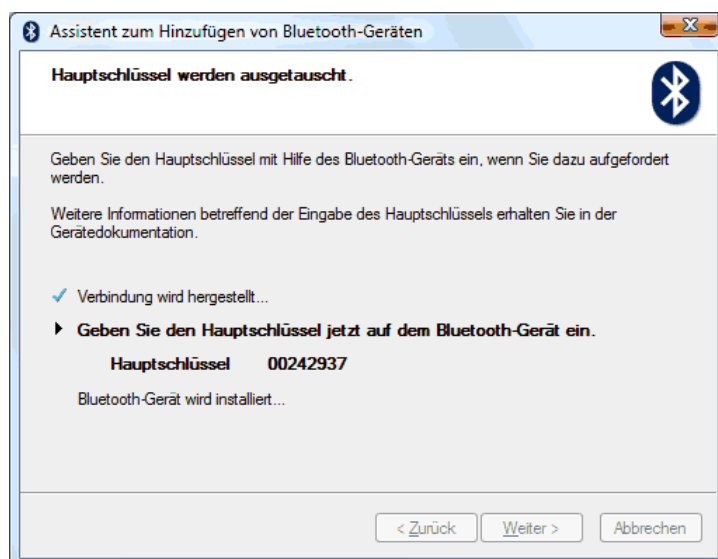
Assistent zum Hinzufügen von Bluetooth-Geräten

Hauptschlüssel werden ausgetauscht.

Geben Sie den Hauptschlüssel mit Hilfe des Bluetooth-Geräts ein, wenn Sie dazu aufgefordert werden.

Weitere Informationen betreffend der Eingabe des Hauptschlüssels erhalten Sie in der Gerätedokumentation.

✓ Verbindung wird hergestellt...

Geben Sie den Hauptschlüssel jetzt auf dem Bluetooth-Gerät ein.

Hauptschlüssel 00242937

Bluetooth-Gerät wird installiert...

< Zurück | Weiter > | Abbrechen